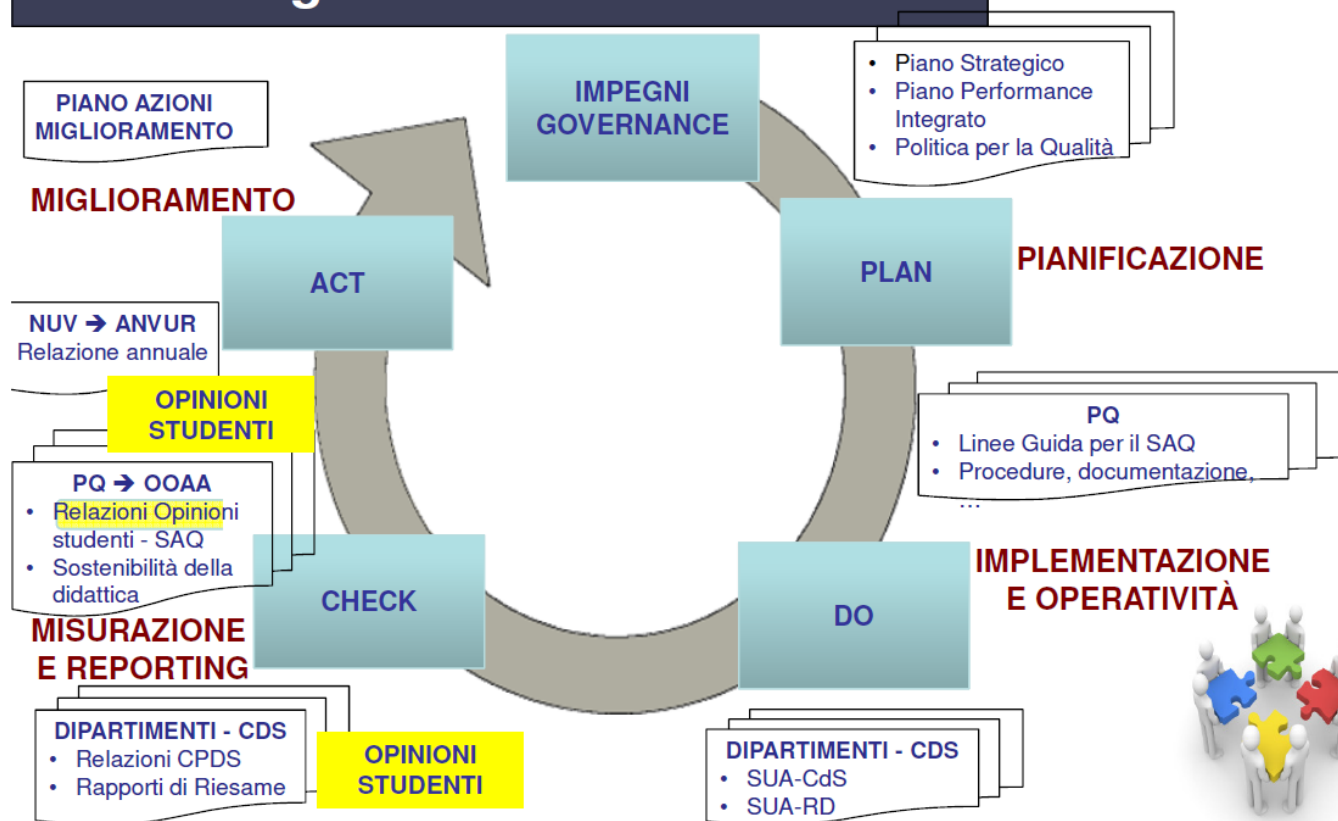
PIANO AZIONI MIGLIORAMENTO

MIGLIORAMENTO

IMPEGNI GOVERNANCE

• Piano Strategico
• Piano Performance Integrato
• Politica per la Qualità

ACT

PLAN

PIANIFICAZIONE

NUV ➔ ANVUR
Relazione annuale

OPINIONI STUDENTI

PQ
• Linee Guida per il SAQ
• Procedure, documentazione, …

PQ ➔ OOAA
• Relazioni Opinioni studenti - SAQ
• Sostenibilità della didattica

CHECK

DO

IMPLEMENTAZIONE E OPERATIVITÀ

MISURAZIONE E REPORTING

DIPARTIMENTI - CDS
• Relazioni CPDS
• Rapporti di Riesame

OPINIONI STUDENTI

DIPARTIMENTI - CDS
• SUA-CdS
• SUA-RD